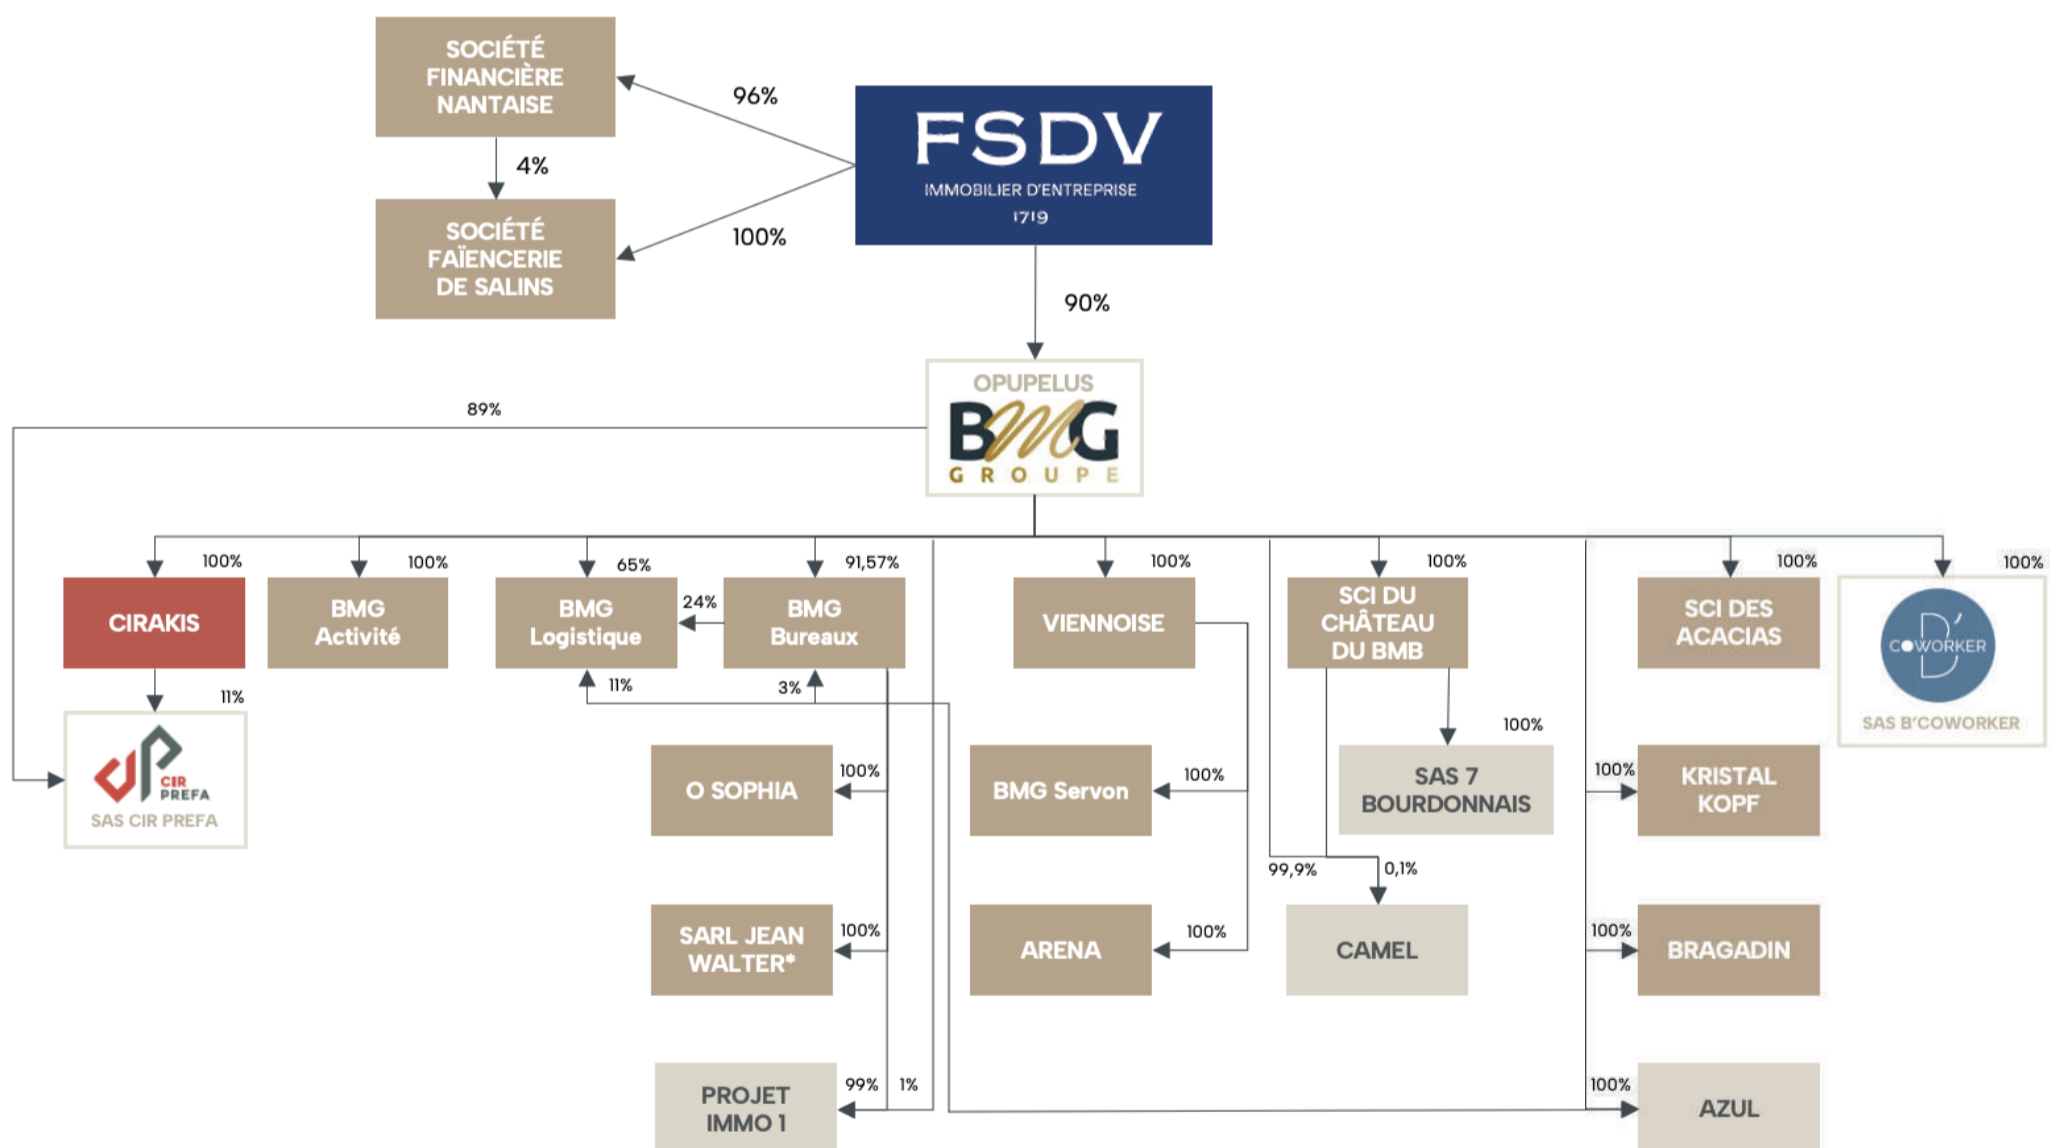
SOCIÉTÉ FINANCIÈRE NANTAISE

96%

FSDV
IMMOBILIER D'ENTREPRISE
1719

4%

SOCIÉTÉ FAÏENCERIE DE SALINS

100%

90%

OPUPELUS
BMG
GROUPE

89%

100%
CIRAKIS

100%
BMG Activité

65%
BMG Logistique

24%

91,57%
BMG Bureaux

100%
VIENNOISE

100%
SCI DU CHÂTEAU DU BMB

100%
SCI DES ACACIAS

100%
COWORKER
SAS B'COWORKER

11%

CIR PREFA
SAS CIR PREFA

11%

3%

100%
O SOPHIA

100%
BMG Servon

100%
SAS 7 BOURDONNAIS

100%
KRISTAL KOPF

99,9%

0,1%

100%
SARL JEAN WALTER*

100%
ARENA

CAMEL

100%
BRAGADIN

PROJET IMMO 1

99%

1%

100%
AZUL